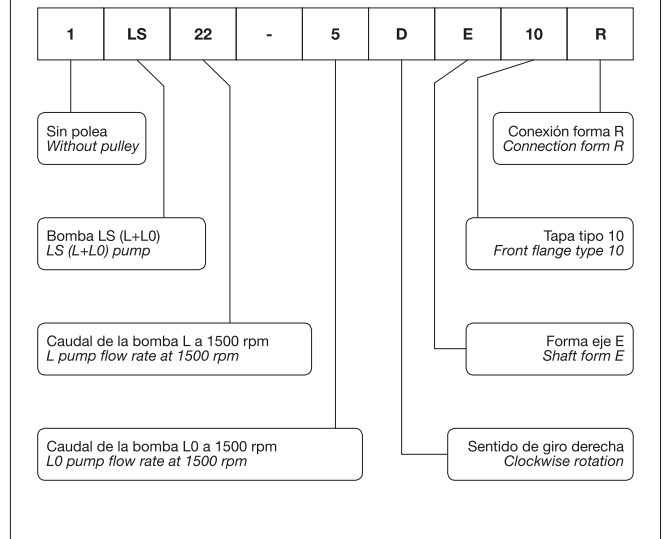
| 1 | LS | 22 | - | 5 | D | E | 10 | R |
|---|---|---|---|---|---|---|---|---|

Sin polea
*Without pulley*

Conexión forma R
*Connection form R*

Bomba LS (L+L0)
*LS (L+L0) pump*

Tapa tipo 10
*Front flange type 10*

Caudal de la bomba L a 1500 rpm
*L pump flow rate at 1500 rpm*

Forma eje E
*Shaft form E*

Caudal de la bomba L0 a 1500 rpm
*L0 pump flow rate at 1500 rpm*

Sentido de giro derecha
*Clockwise rotation*